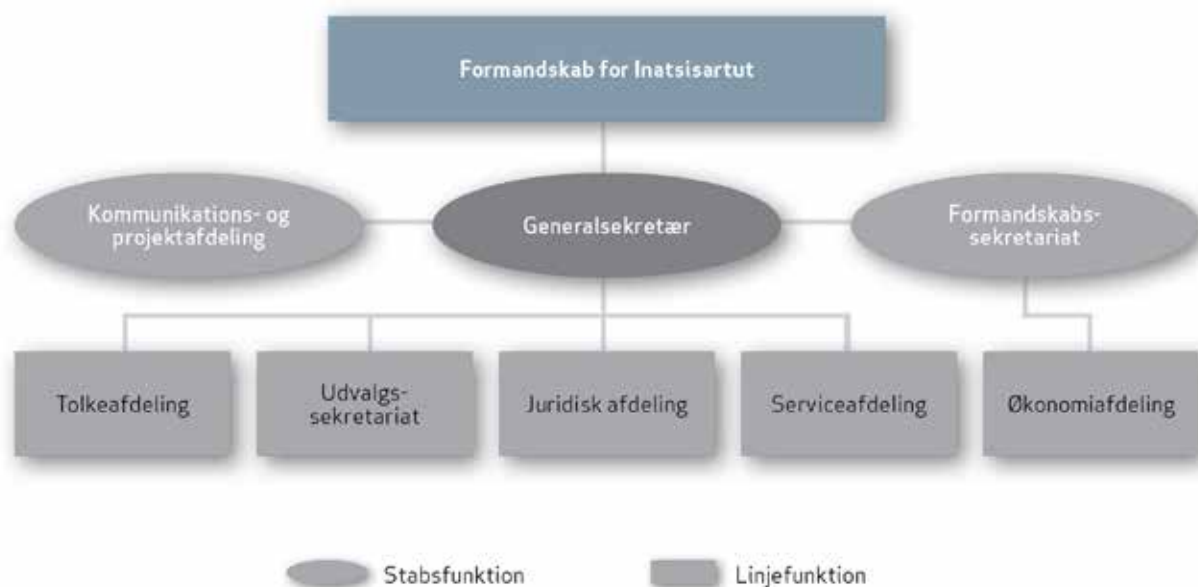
Formandskab for Inatsisartut

Kommunikations- og projektafdeling

Generalsekretær

Formandskabssekretariat

Tolkeafdeling

Udvalgssekretariat

Juridisk afdeling

Serviceafdeling

Økonomiafdeling

Stabsfunktion

Linjefunktion